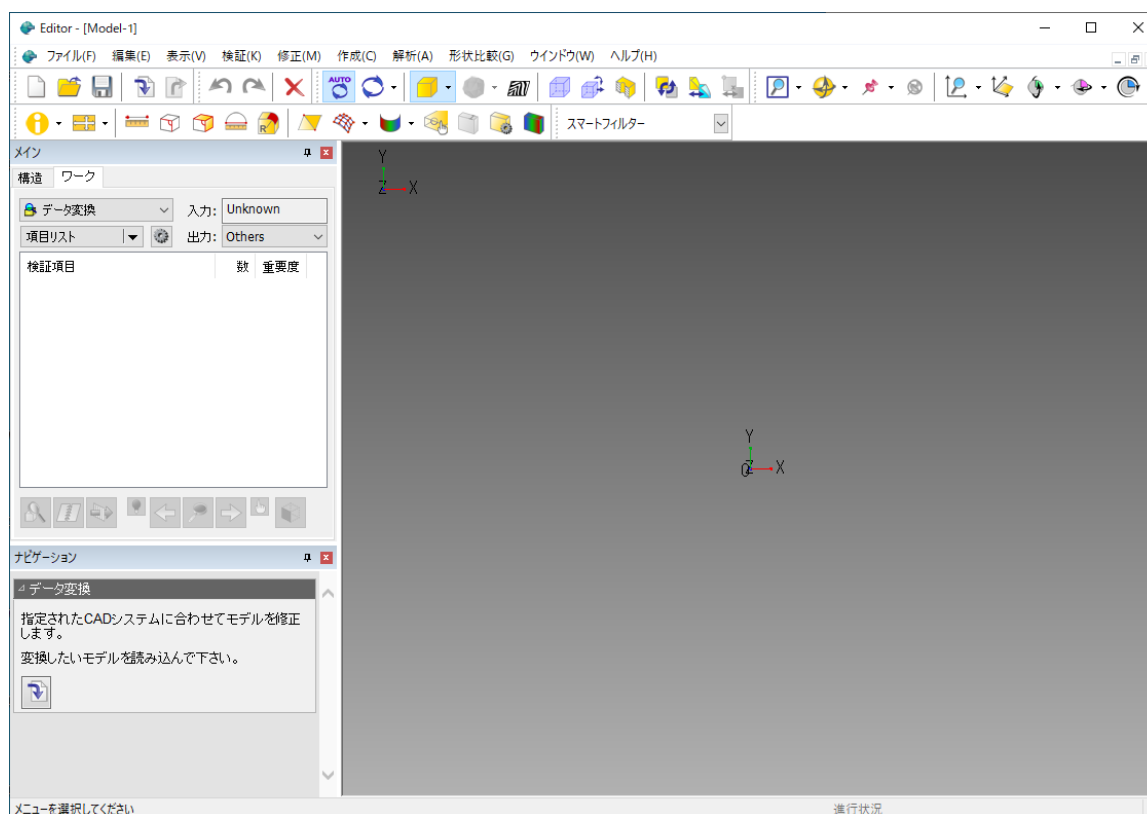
Editor - [Model-1]

ファイル(F) 編集(E) 表示(V) 検証(K) 修正(M) 作成(C) 解析(A) 形状比較(G) ウインドウ(W) ヘルプ(H)

AUTO

スマートフィルター

メイン

構造 ワーク

データ変換 入力: Unknown

項目リスト 出力: Others

| 検証項目 | 数 | 重要度 |
|---|---|---|

ナビゲーション

データ変換

指定されたCADシステムに合わせてモデルを修正します。

変換したいモデルを読み込んで下さい。

Y
Z X

Y
OZ X

メニューを選択してください

進行状況